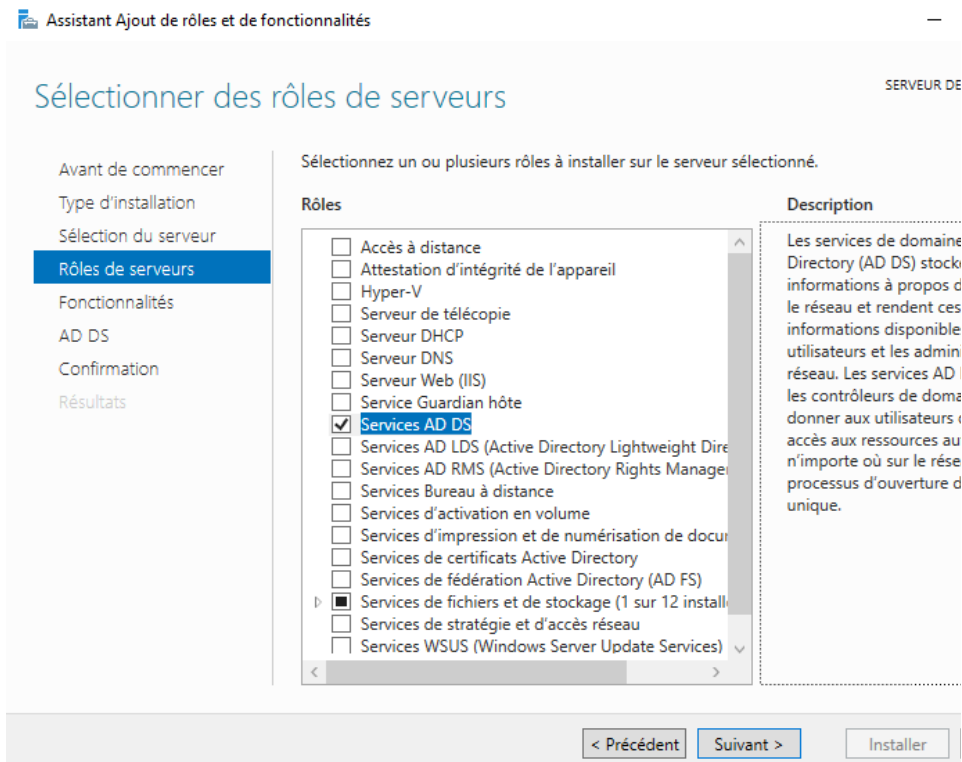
Assistant Ajout de rôles et de fonctionnalités

Sélectionner des rôles de serveurs

SERVEUR DE

Avant de commencer
Type d'installation
Sélection du serveur
Rôles de serveurs
Fonctionnalités
AD DS
Confirmation
Résultats

Sélectionnez un ou plusieurs rôles à installer sur le serveur sélectionné.

Rôles

Accès à distance
Attestation d'intégrité de l'appareil
Hyper-V
Serveur de télécopie
Serveur DHCP
Serveur DNS
Serveur Web (IIS)
Service Guardian hôte
Services AD DS
Services AD LDS (Active Directory Lightweight Dire
Services AD RMS (Active Directory Rights Manager
Services Bureau à distance
Services d'activation en volume
Services d'impression et de numérisation de docu
Services de certificats Active Directory
Services de fédération Active Directory (AD FS)
Services de fichiers et de stockage (1 sur 12 installé
Services de stratégie et d'accès réseau
Services WSUS (Windows Server Update Services)

Description

Les services de domaine Directory (AD DS) stock informations à propos d le réseau et rendent ces informations disponible utilisateurs et les admin réseau. Les services AD les contrôleurs de doma donner aux utilisateurs accès aux ressources au n'importe où sur le rése processus d'ouverture d unique.

< Précédent
Suivant >
Installer